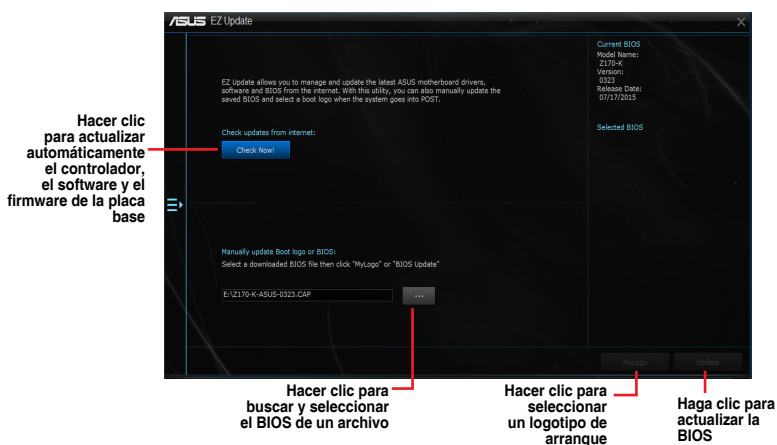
ASUS EZ Update

EZ Update allows you to manage and update the latest ASUS motherboard drivers, software and BIOS from the internet. With this utility, you can also manually update the saved BIOS and select a boot logo when the system goes into POST.

Check updates from internet:

Check Now!

Current BIOS
Model Name:
Z170-K
Version:
0323
Release Date:
07/17/2015

Selected BIOS

Manually update Boot logo or BIOS:
Select a downloaded BIOS file then click "MyLogo" or "BIOS Update"

E:\Z170-K-ASUS-0323.CAP

...

MyLogo

Update

Hacer clic para actualizar automáticamente el controlador, el software y el firmware de la placa base

Hacer clic para buscar y seleccionar el BIOS de un archivo

Hacer clic para seleccionar un logotipo de arranque

Haga clic para actualizar la BIOS